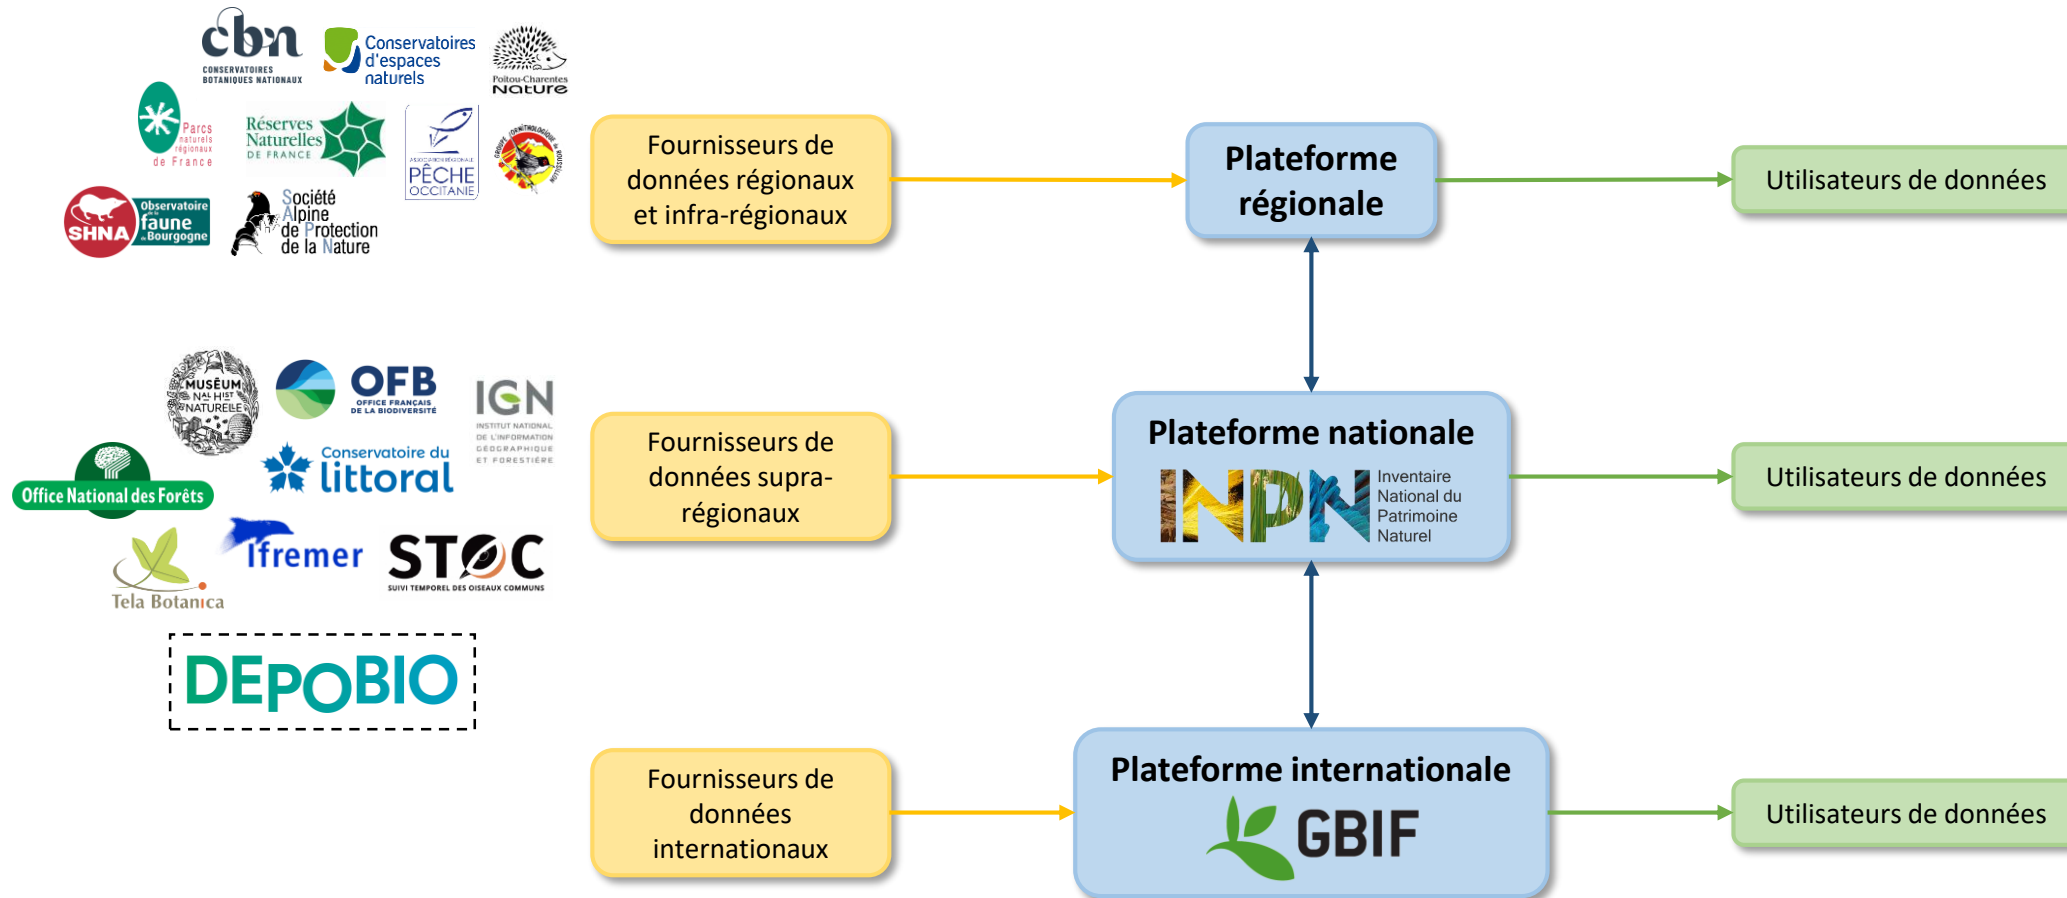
cbn
CONSERVATOIRES BOTANIQUES NATIONAUX

Conservatoires d'espaces naturels

Poitou-Charentes Nature

Parcs naturels régionaux de France

Réserves Naturelles DE FRANCE

PÊCHE OCCITANIE

Observatoire faune Bourgogne
SHNA

Société Alpine de Protection de la Nature

MUSÉUM NAL HIST NATURELLE

OFB
OFFICE FRANÇAIS DE LA BIODIVERSITÉ

IGN
INSTITUT NATIONAL DE L'INFORMATION GÉOGRAPHIQUE ET FORESTIÈRE

Conservatoire du littoral

Office National des Forêts

Ifremer

STOC
SUIVI TEMPOREL DES OISEAUX COMMUNS

Tela Botanica

DEPOBIO

Fournisseurs de données régionaux et infra-régionaux

Plateforme régionale

Utilisateurs de données

Fournisseurs de données supra-régionaux

Plateforme nationale

INPN
Inventaire National du Patrimoine Naturel

Utilisateurs de données

Fournisseurs de données internationaux

Plateforme internationale

GBIF

Utilisateurs de données